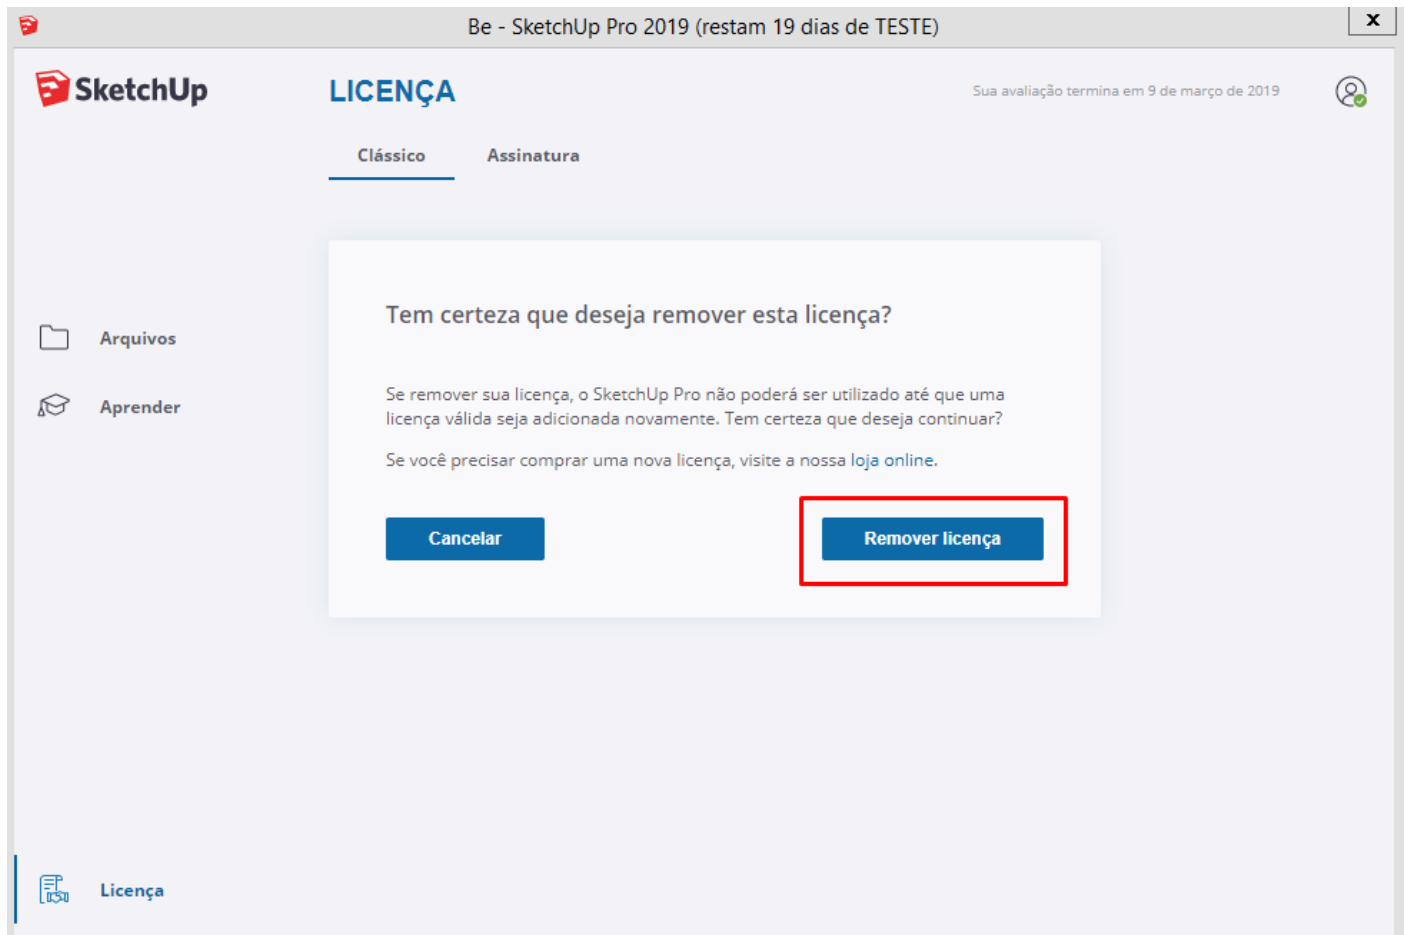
Be - SketchUp Pro 2019 (restam 19 dias de TESTE)

x

SketchUp

LICENÇA

Sua avaliação termina em 9 de março de 2019

Clássico

Assinatura

Arquivos

Aprender

Tem certeza que deseja remover esta licença?

Se remover sua licença, o SketchUp Pro não poderá ser utilizado até que uma licença válida seja adicionada novamente. Tem certeza que deseja continuar?

Se você precisar comprar uma nova licença, visite a nossa loja online.

Cancelar

Remover licença

Licença